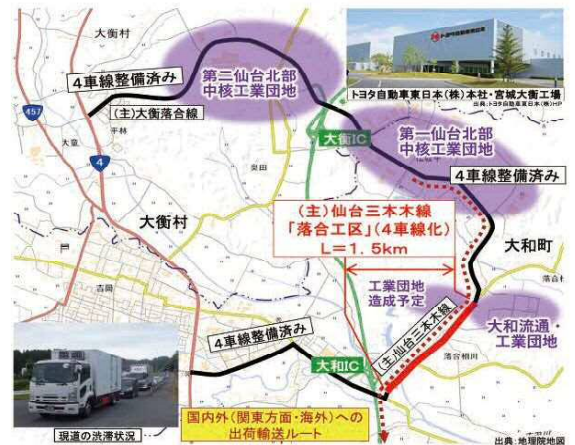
大衡村

4車線整備済み

第二仙台北部中核工業団地

トヨタ自動車東日本(株)本社・宮城大衡工場

出典：トヨタ自動車東日本(株)HP

(主)大衡落合線

457

4

大衡IC

第一仙台北部中核工業団地

4車線整備済み

大衡村

(主)仙台三本木線「落合工区」(4車線化)L=1.5km

大和町

工業団地造成予定

(主)仙台三本木線

大和流通・工業団地

4車線整備済み

大和IC

現道の渋滞状況

国内外(関東方面・海外)への出荷輸送ルート

出典：地理院地図